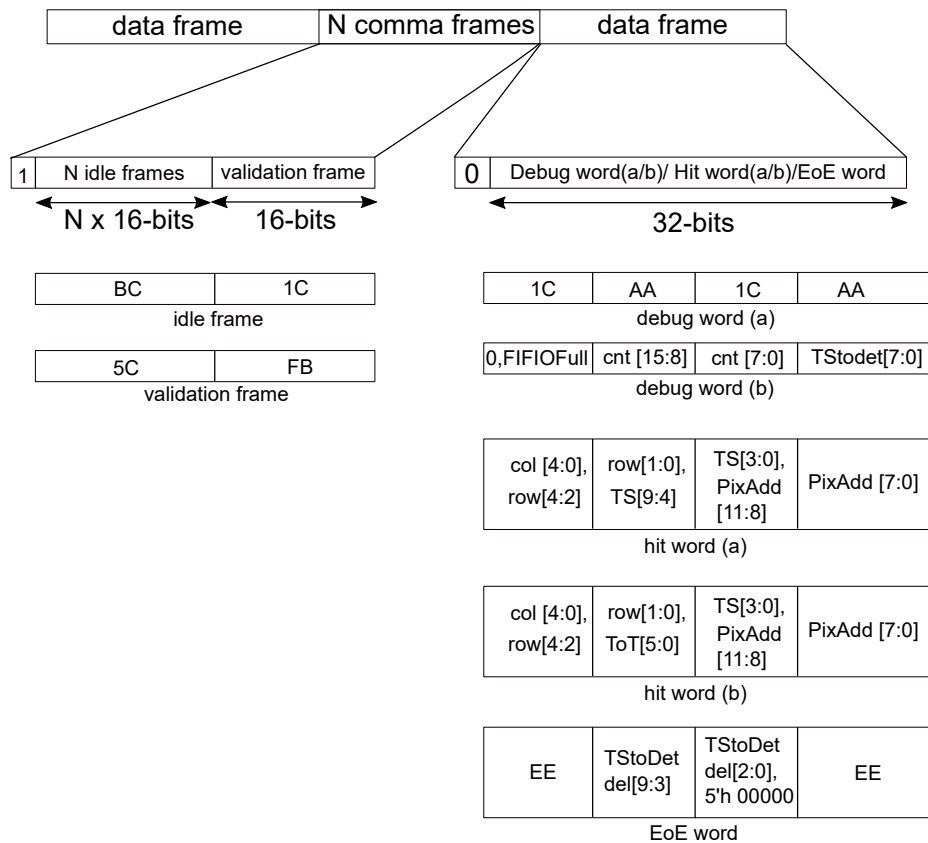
| data frame | N comma frames | data frame |
|---|---|---|

| 1 | N idle frames | validation frame |
|---|---|---|

N x 16-bits 16-bits

| 0 | Debug word(a/b)/ Hit word(a/b)/EoE word |
|---|---|

32-bits

| BC | 1C |
|---|---|

idle frame

| 5C | FB |
|---|---|

validation frame

| 1C | AA | 1C | AA |
|---|---|---|---|

debug word (a)

| 0,FIFIOFull | cnt [15:8] | cnt [7:0] | TStodet[7:0] |
|---|---|---|---|

debug word (b)

| col [4:0], row[4:2] | row[1:0], TS[9:4] | TS[3:0], PixAdd [11:8] | PixAdd [7:0] |
|---|---|---|---|

hit word (a)

| col [4:0], row[4:2] | row[1:0], ToT[5:0] | TS[3:0], PixAdd [11:8] | PixAdd [7:0] |
|---|---|---|---|

hit word (b)

| EE | TStoDet del[9:3] | TStoDet del[2:0], 5'h 00000 | EE |
|---|---|---|---|

EoE word